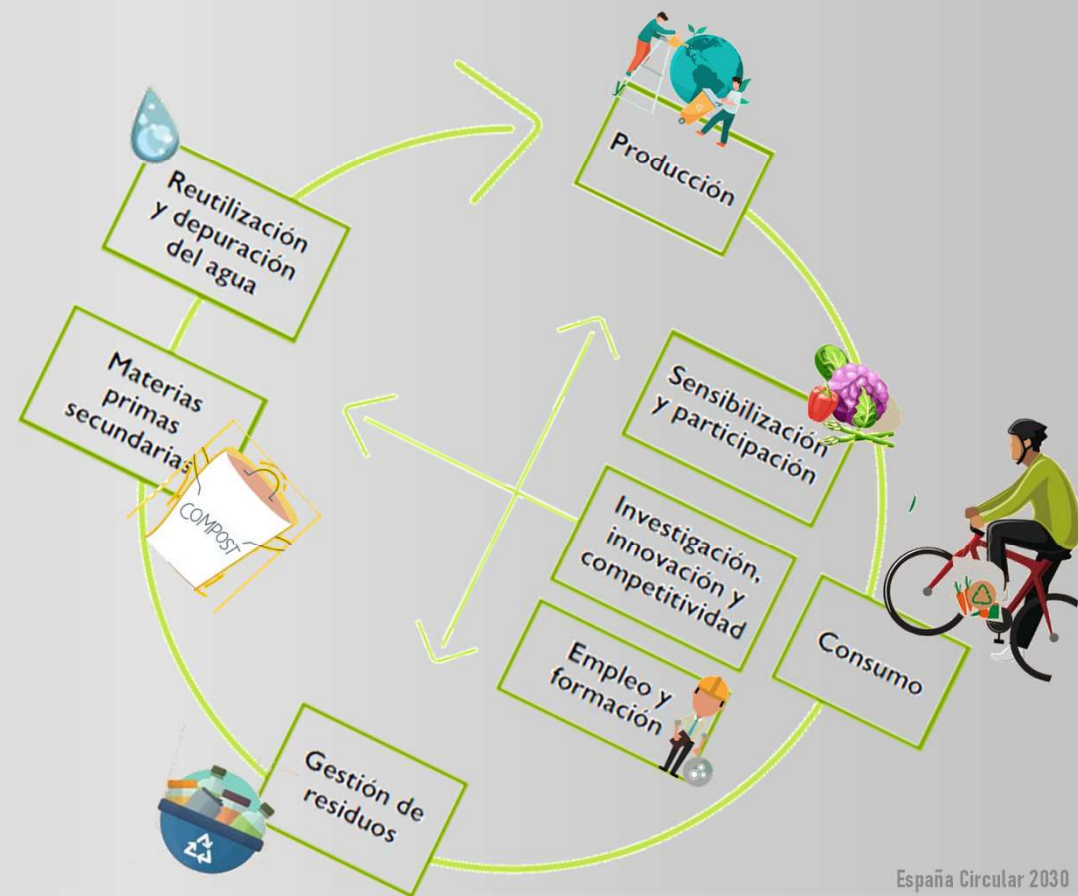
Producción

Sensibilización y participación

Investigación, innovación y competitividad

Empleo y formación

Consumo

Gestión de residuos

Materias primas secundarias

COMPOST

Reutilización y depuración del agua

España Circular 2030